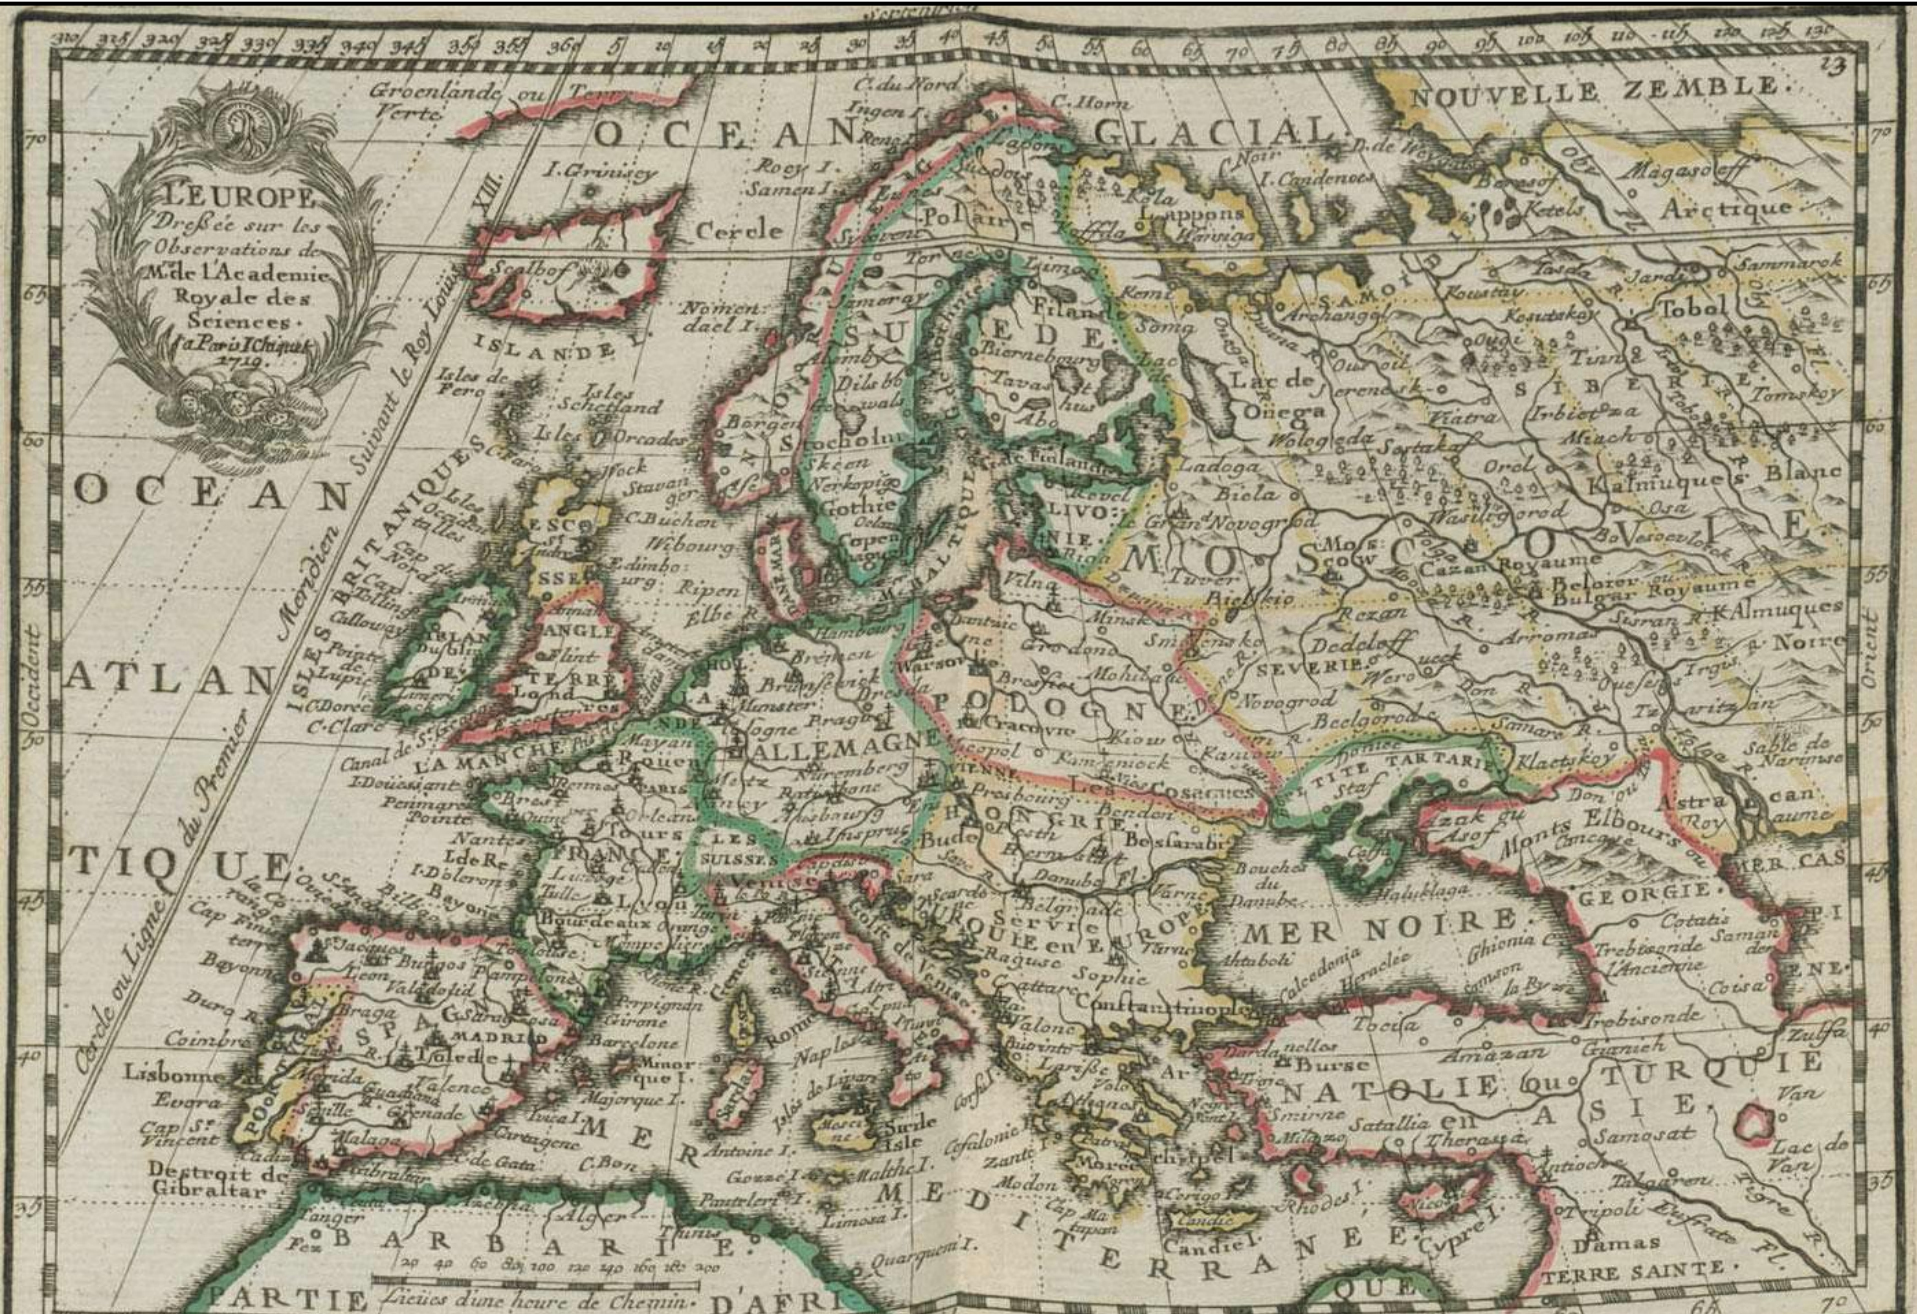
Septentrion

310 315 320 325 330 335 340 345 350 355 360 5 10 15 20 25 30 35 40 45 50 55 60 65 70 75 80 85 90 95 100 105 110 115 120 125 130

13

L'EUROPE Dreßée sur les Observations de M.rs de l'Academie Royale des Sciences. a Paris I.Chiquet 1719.

OCEAN GLACIAL

NOUVELLE ZEMBLE

Groenlande ou Terre Verte

C. du Nord

Ingen I.

C. Horn

I. Grinisey

Roey I.

Samen I.

Cercle Polaire

Arctique

Laponie

Kola

Lappons

I. Candenoes

C. Noir

D. de Weygats

Magasoff

Obi Fl.

Ketels

Scalhof

ISLANDE

Nomendael I.

SUEDE

Filande

Kemi

Soma

Archangel

SAMOIEDES

Koustay

Kosutskoy

Tasda

Jarda

Sammarok

Tobol

Tura

Isles de Fero

Isles Schetland

Isles Orcades

Bergen

Stocholm

Biernebourg

Tavast hus

Abo

Lac de Onega

Wologeda

SIBERIE

Tinna

Tomskoy

Irbiet

Miach

Orol

Kalmuques

Blanc

OCEAN

ATLAN

TIQUE

ISLES BRITANIQUES

Cercle ou Ligne du Premier Meridien Suivant le Roy Louis XIII.

Occident

Orient

ESCOSSE

Edimbourg

C. Buchen

Wibourg

Ripen

DANEMARK

Copenhague

Gothie

Skeen

Nercoping

Revel

LIVONIE

Riga

Ladoga

Biela

le Gran Novogrod

MOSCOVIE

Moscow

Tuver

Cazan Royaume

Belorer ou Bulgar Royaume

Kalmuques

Noire

Wasilgorod

Veseevolock

Osa

IRLANDE

Dublin

ANGLETERRE

London

Calloway

Cap Tolling

Pointe de Lupie

C. Dorce

C. Clare

MER BALTIQUE

Dantzic

Hambourg

Bremen

Brunswick

Warsovie

Vilna

Minsk

Smolensko

Rezan

Dedeloff

SEVERIE

Grodno

Mohilou

Brescie

POLOGNE

Cracovie

Novogrod

Belgorod

Saratov

Tzaritzan

HOLLANDE

Munster

Cologne

Prague

Dresde

ALLEMAGNE

Nuremberg

Ratisbonne

Ausbourg

Insprug

VIENNE

Presbourg

HONGRIE

Bude

Pesth

Leopol

Kaminieck

Kiow

Les Cosaques

Bender

Bessarabie

PETITE TARTARIE

Azof

Caffa

Monts Elbours ou Caucase

Astracan Royaume

Sable de Narinse

MER CAS

LA MANCHE

Canal de S. George

I. d'Ouessant

Penmarc Pointe

Brest

Rennes

Rouen

PARIS

Orleans

Tours

Nantes

I. de Re

I. d'Oleron

FRANCE

Lyon

Bourdeaux

Bayonne

LES SUISSES

Venise

Golfe de Venise

Belgrade

Servie

TURQUIE en EUROPE

Raguse

Sophie

Constantinople

Varna

Bouches du Danube

MER NOIRE

GEORGIE

Cotatis

Trebisonde l'Ancienne

Coisa

Trebisonde

Zulfa

Cap Finisterre

S. Jacques

Burgos

Leon

Valadolid

Braga

MADRID

Tolede

ESPAGNE

PORTUGAL

Lisbonne

Evora

Cap S. Vincent

Seville

Grenade

Malaga

Gibraltar

Destroit de Gibraltar

Carthagene

C. de Gata

Perpignan

Girone

Barcelone

Minorque I.

Majorque I.

Yvica I.

Gennes

Rome

Naples

Sardaigne

Isles de Lipari

Sicile Isle

Malthe I.

Corfou I.

Cefalonie I.

Zante I.

Valone

Larisse

Athenes

Morée

Modon

Cap Matapan

Candie I.

Rhodes I.

Cypre I.

MER MEDITERRANEE

Dardanelles

Burse

Smirne

NATOLIE ou TURQUIE en ASIE

Satallia

Amazan

Samosat

Tocia

Van

Lac de Van

Antioche

Tripoli

Damas

Euphrate Fl.

Tigre R.

TERRE SAINTE

Tanger

Fez

Alger

Tunis

BARBARIE

PARTIE D'AFRIQUE

Quarquem I.

Limosa I.

Pantelerie I.

Antoine I.

Gozze I.

20 40 60 80 100 120 140 160 180 200

Lieües d'une heure de Chemin.

70 65 60 55 50 45 40 35